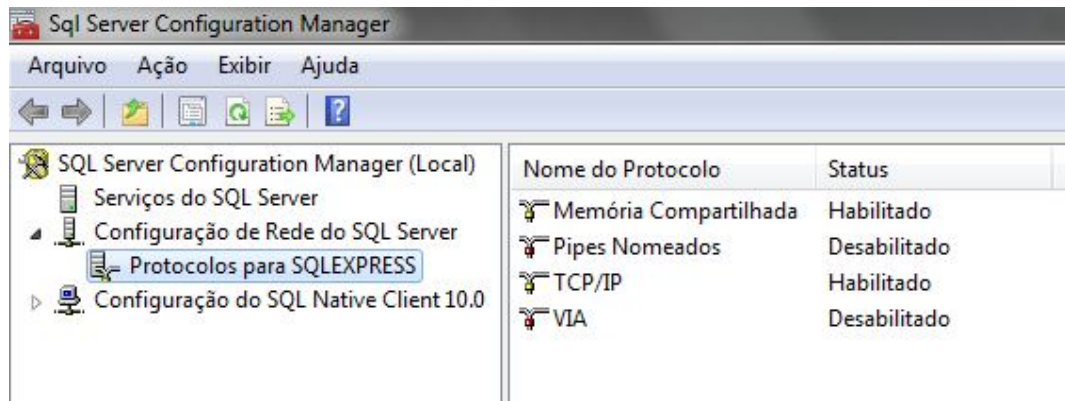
Sql Server Configuration Manager

Arquivo Ação Exibir Ajuda

SQL Server Configuration Manager (Local)
Serviços do SQL Server
Configuração de Rede do SQL Server
Protocolos para SQLEXPRESS
Configuração do SQL Native Client 10.0

| Nome do Protocolo | Status |
|---|---|
| Memória Compartilhada | Habilitado |
| Pipes Nomeados | Desabilitado |
| TCP/IP | Habilitado |
| VIA | Desabilitado |